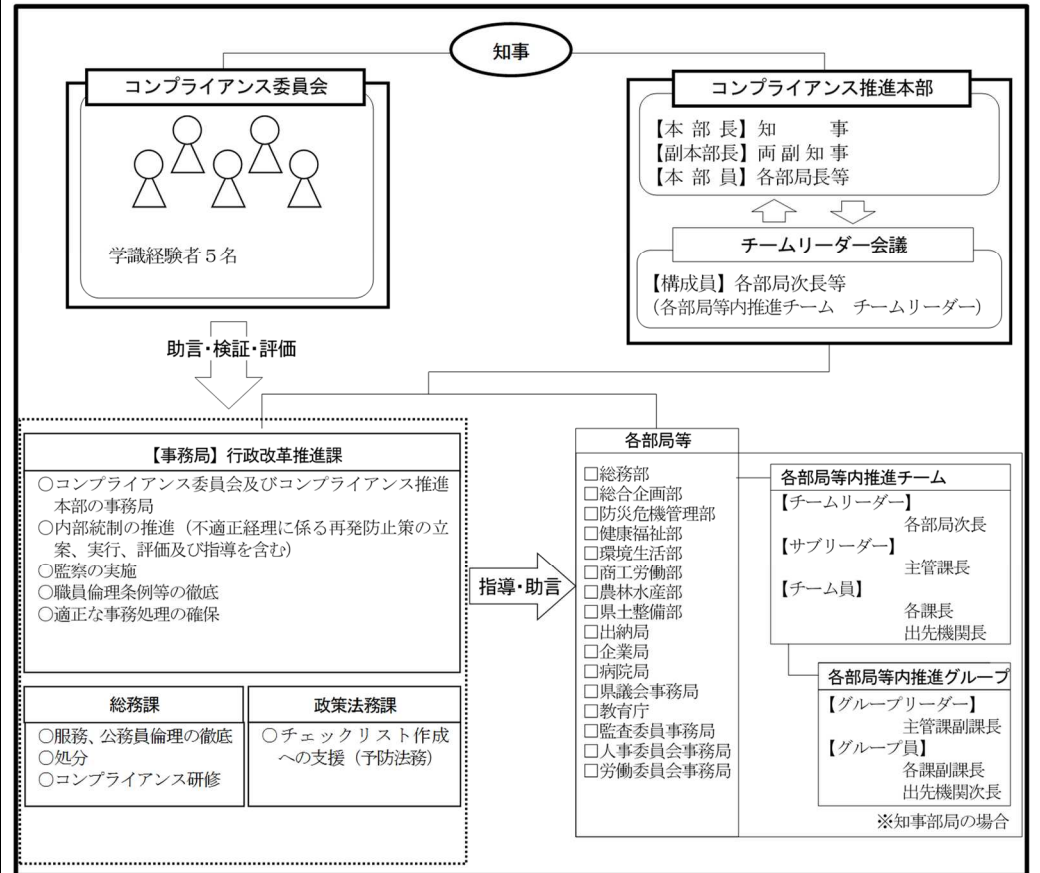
知事

コンプライアンス委員会

学識経験者５名

コンプライアンス推進本部

【本 部 長】知　　事
【副本部長】両 副 知 事
【本 部 員】各部局長等

チームリーダー会議

【構成員】各部局次長等
(各部局等内推進チーム　チームリーダー)

助言・検証・評価

【事務局】行政改革推進課

○コンプライアンス委員会及びコンプライアンス推進本部の事務局
○内部統制の推進（不適正経理に係る再発防止策の立案、実行、評価及び指導を含む）
○監察の実施
○職員倫理条例等の徹底
○適正な事務処理の確保

総務課

○服務、公務員倫理の徹底
○処分
○コンプライアンス研修

政策法務課

○チェックリスト作成への支援（予防法務）

指導・助言

各部局等

□総務部
□総合企画部
□防災危機管理部
□健康福祉部
□環境生活部
□商工労働部
□農林水産部
□県土整備部
□出納局
□企業局
□病院局
□県議会事務局
□教育庁
□監査委員事務局
□人事委員会事務局
□労働委員会事務局

各部局等内推進チーム

【チームリーダー】
各部局次長
【サブリーダー】
主管課長
【チーム員】
各課長
出先機関長

各部局等内推進グループ

【グループリーダー】
主管課副課長
【グループ員】
各課副課長
出先機関次長

※知事部局の場合